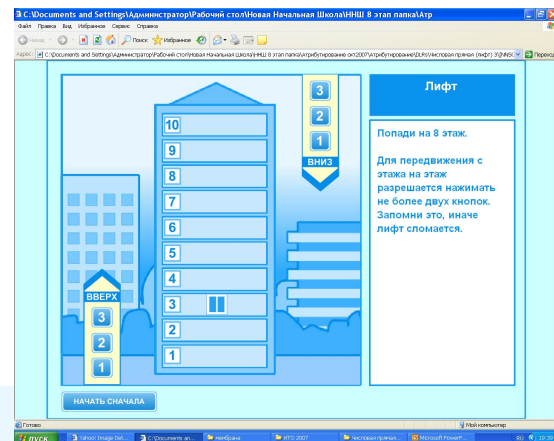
C:\Documents and Settings\Администратор\Рабочий стол\Новая Начальная Школа\ННШ 8 этап папка\Атр

Файл Правка Вид Избранное Сервис Справка

Назад Поиск Избранное

Адрес C:\Documents and Settings\Администратор\Рабочий стол\Новая Начальная Школа\ННШ 8 этап папка\Атрибутирование окт2007\Атрибутирование\DLRs\Числовая прямая (Ряд) 3\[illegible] Переход

Лифт

Попади на 8 этаж.

Для передвижения с этажа на этаж разрешается нажимать не более двух кнопок. Запомни это, иначе лифт сломается.

3
2
1
ВНИЗ

10
9
8
7
6
5
4
3
2
1

ВВЕРХ
3
2
1

НАЧАТЬ СНАЧАЛА

Готово

Мой компьютер

ПУСК Yahoo! Image Det... C:\Documents an... Нейбрана ИТО 2007 Числовая прямая... Microsoft PowerP... RU 19:30